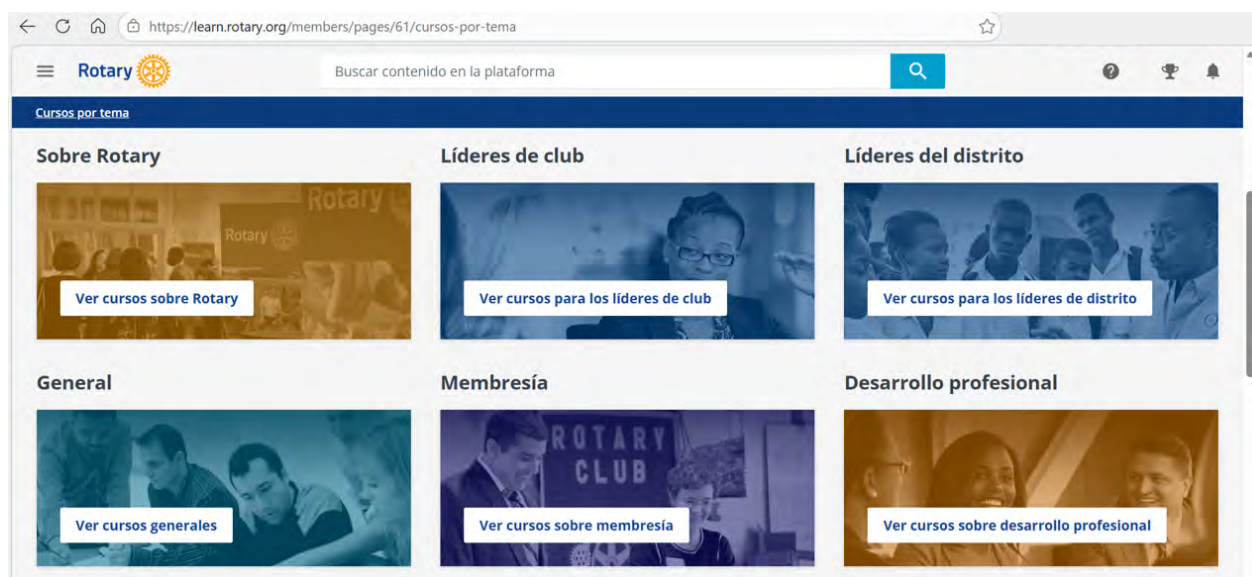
https://learn.rotary.org/members/pages/61/cursos-por-tema

Rotary

Buscar contenido en la plataforma

Cursos por tema

Sobre Rotary

Rotary

Rotary

Ver cursos sobre Rotary

Líderes de club

Ver cursos para los líderes de club

Líderes del distrito

Ver cursos para los líderes de distrito

General

Ver cursos generales

Membresía

ROTARY CLUB

Ver cursos sobre membresía

Desarrollo profesional

Ver cursos sobre desarrollo profesional